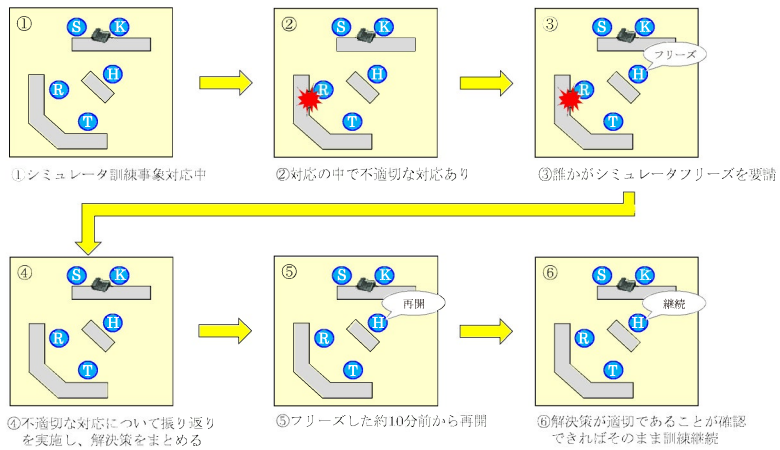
①
S K
R H
T
①シミュレータ訓練事象対応中

②
S K
R H
T
②対応の中で不適切な対応あり

③
S K
フリーズ
R H
T
③誰かがシミュレータフリーズを要請

④
S K
R H
T
④不適切な対応について振り返りを実施し、解決策をまとめる

⑤
S K
再開
R H
T
⑤フリーズした約10分前から再開

⑥
S K
継続
R H
T
⑥解決策が適切であることが確認できればそのまま訓練継続